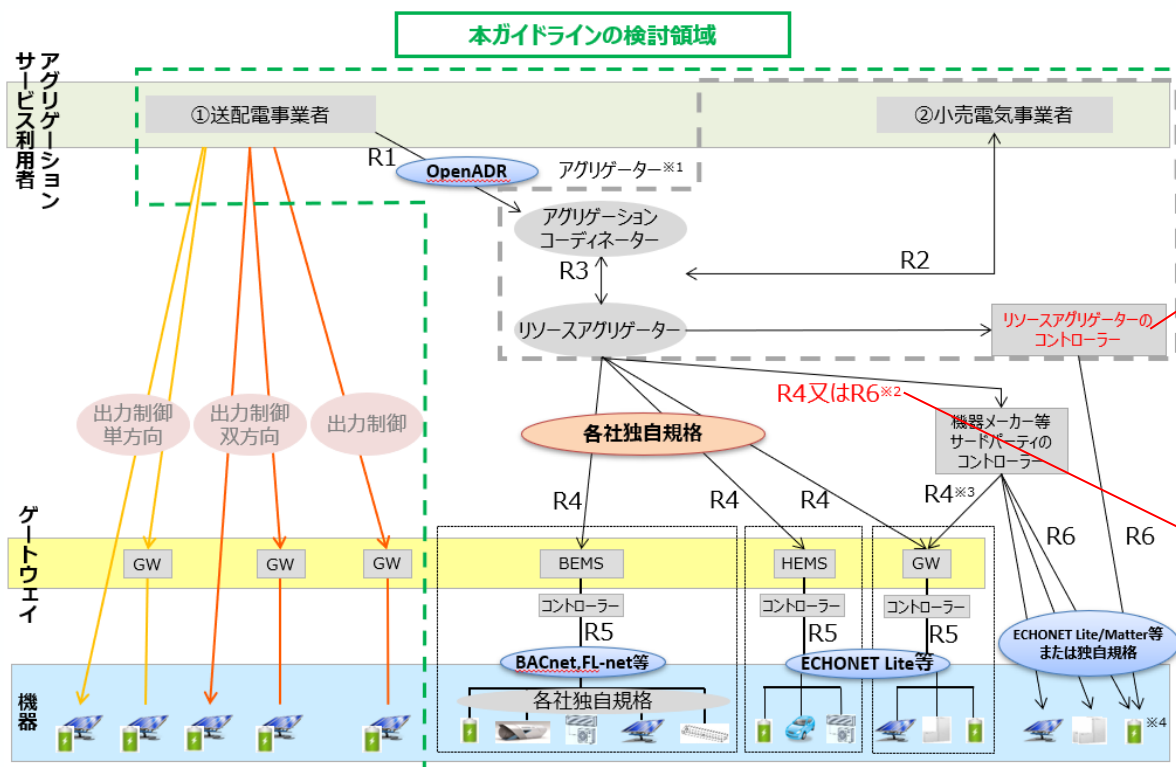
本ガイドラインの検討領域

アグリゲーションサービス利用者

①送配電事業者

②小売電気事業者

R1

OpenADR

アグリゲーター※1

アグリゲーションコーディネーター

R2

R3

リソースアグリゲーター

リソースアグリゲーターのコントローラー

R4又はR6※2

出力制御単方向

出力制御双方向

出力制御

各社独自規格

機器メーカー等サードパーティのコントローラー

R4

R4

R4

R4※3

R6

R6

ゲートウェイ

GW

GW

GW

BEMS

HEMS

GW

コントローラー

コントローラー

コントローラー

R5

R5

R5

ECHONET Lite/Matter等または独自規格

BACnet,FL-net等

ECHONET Lite等

各社独自規格

機器

※4